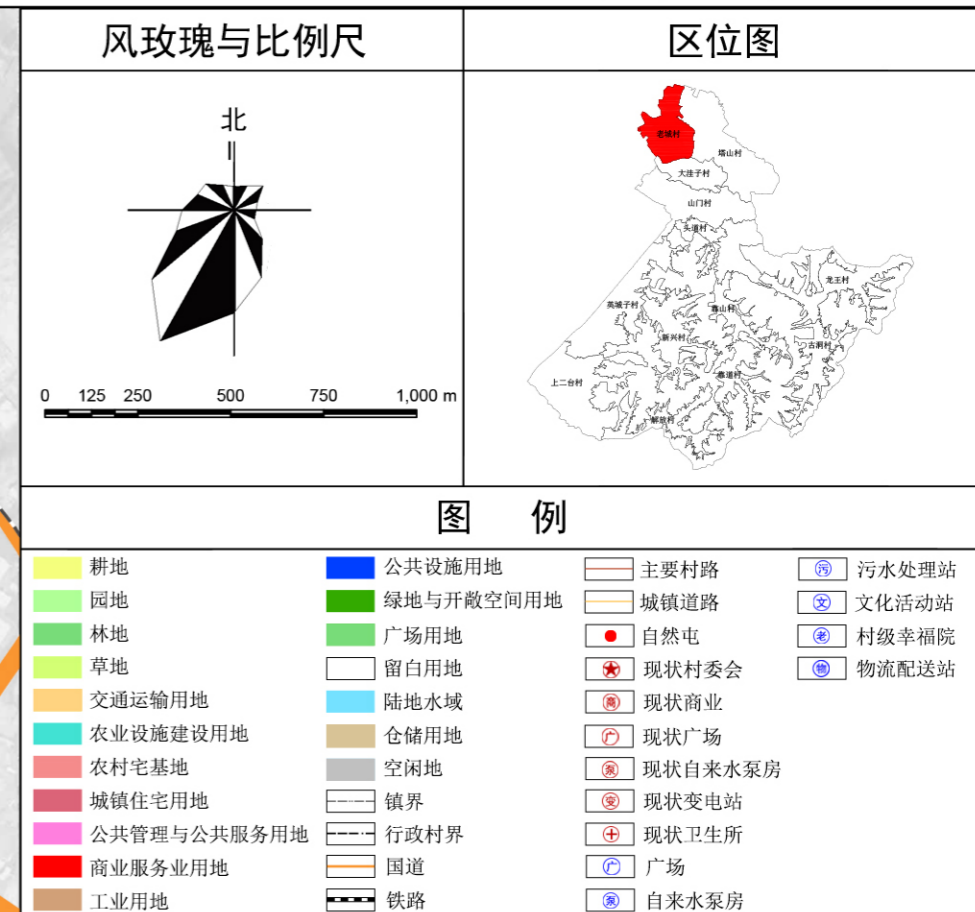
风玫瑰与比例尺

北

0 125 250 500 750 1,000 m

区位图

老城村
塔山村
大洼子村
山门村
头道村
龙王村
高城子村
青山村
新兴村
古洞村
上二台村
惠道村
解放村

图 例

耕地
园地
林地
草地
交通运输用地
农业设施建设用地
农村宅基地
城镇住宅用地
公共管理与公共服务用地
商业服务业用地
工业用地

公共设施用地
绿地与开敞空间用地
广场用地
留白用地
陆地水域
仓储用地
空闲地
镇界
行政村界
国道
铁路

主要村路
城镇道路
自然屯
现状村委会
商 现状商业
广 现状广场
泵 现状自来水泵房
变 现状变电站
现状卫生所
广 广场
泵 自来水泵房

污 污水处理站
文 文化活动站
老 村级幸福院
物 物流配送站